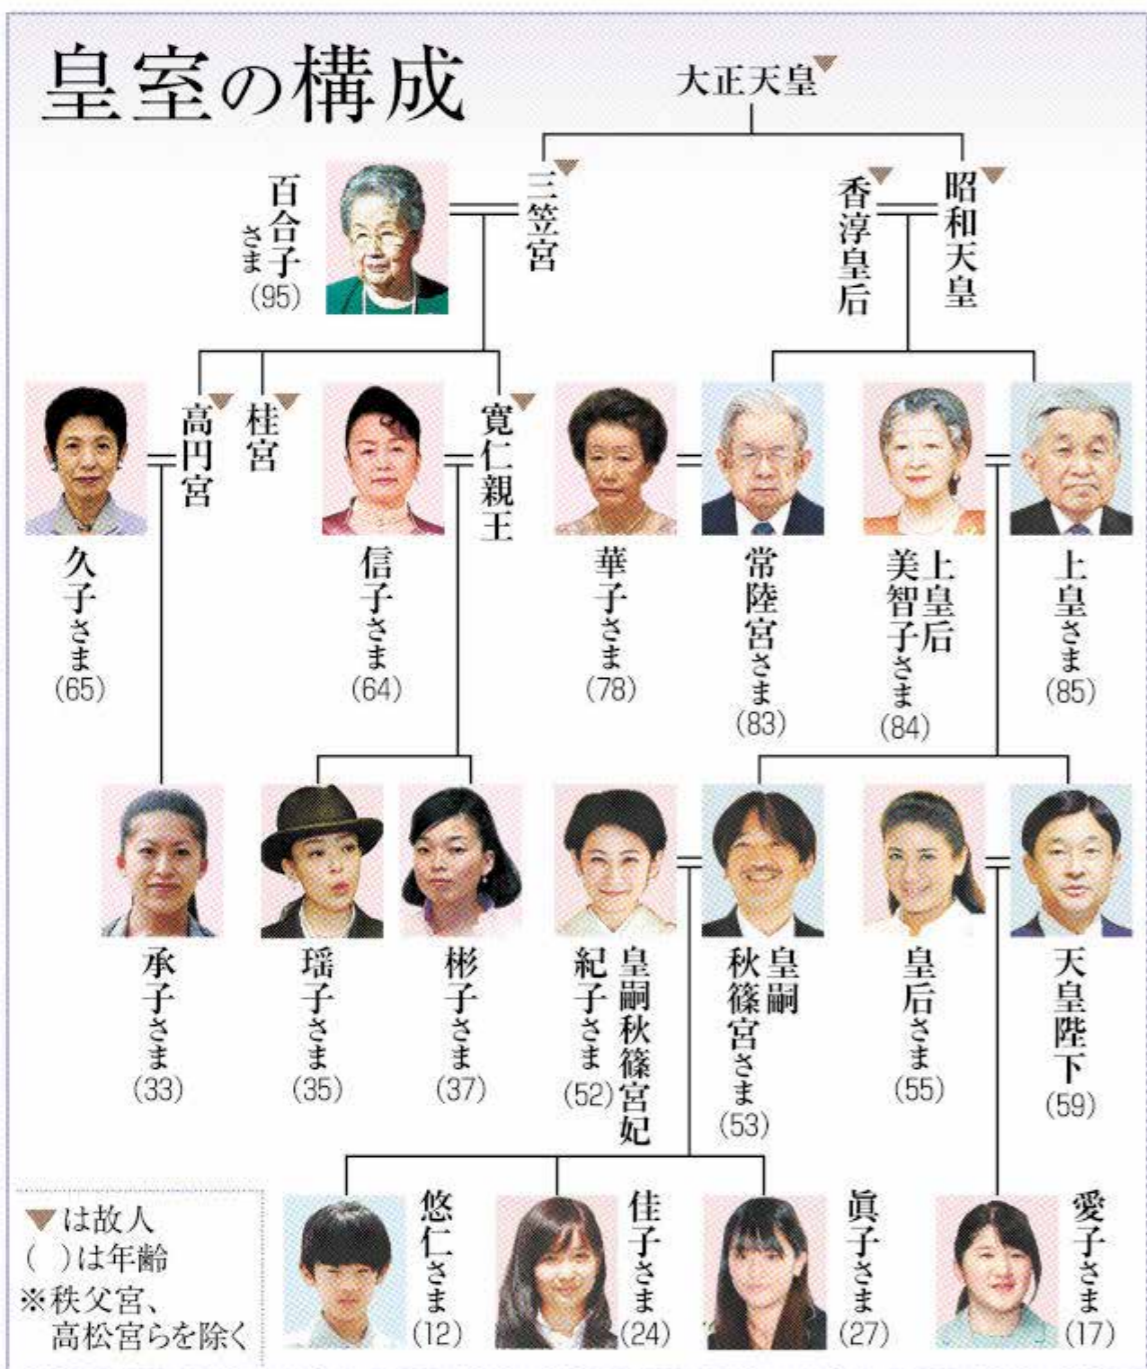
皇室の構成

大正天皇▼

三笠宮▼
百合子さま (95)

香淳皇后▼
昭和天皇▼

高円宮▼
桂宮▼
寛仁親王▼

久子さま (65)
信子さま (64)
華子さま (78)
常陸宮さま (83)
上皇后美智子さま (84)
上皇さま (85)

承子さま (33)
瑶子さま (35)
彬子さま (37)
皇嗣秋篠宮妃紀子さま (52)
皇嗣秋篠宮さま (53)
皇后さま (55)
天皇陛下 (59)

悠仁さま (12)
佳子さま (24)
眞子さま (27)
愛子さま (17)

▼は故人
( )は年齢
※秩父宮、高松宮らを除く